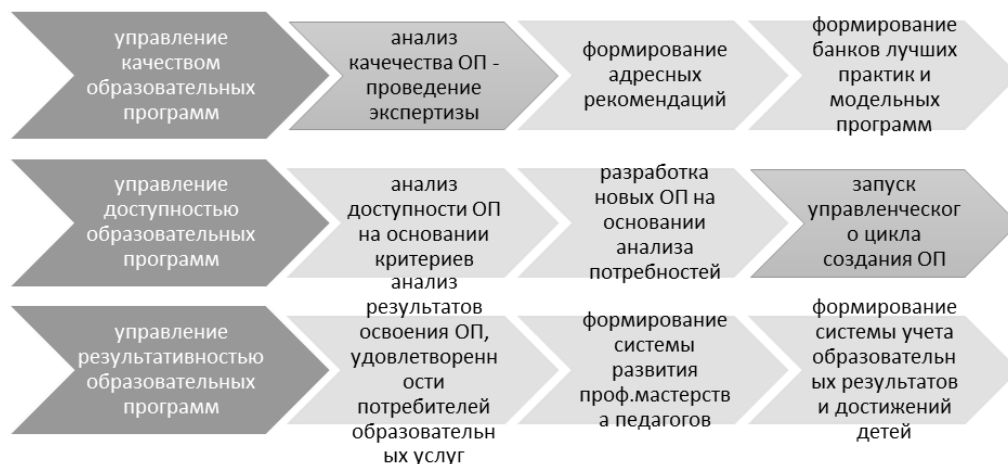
управление качеством образовательных программ

анализ качества ОП - проведение экспертизы

формирование адресных рекомендаций

формирование банков лучших практик и модельных программ

управление доступностью образовательных программ

анализ доступности ОП на основании критериев

разработка новых ОП на основании анализа потребностей

запуск управленческог о цикла создания ОП

управление результативностью образовательных программ

анализ результатов освоения ОП, удовлетворенн ости потребителей образовательн ых услуг

формирование системы развития проф.мастерств а педагогов

формирование системы учета образовательн ых результатов и достижений детей